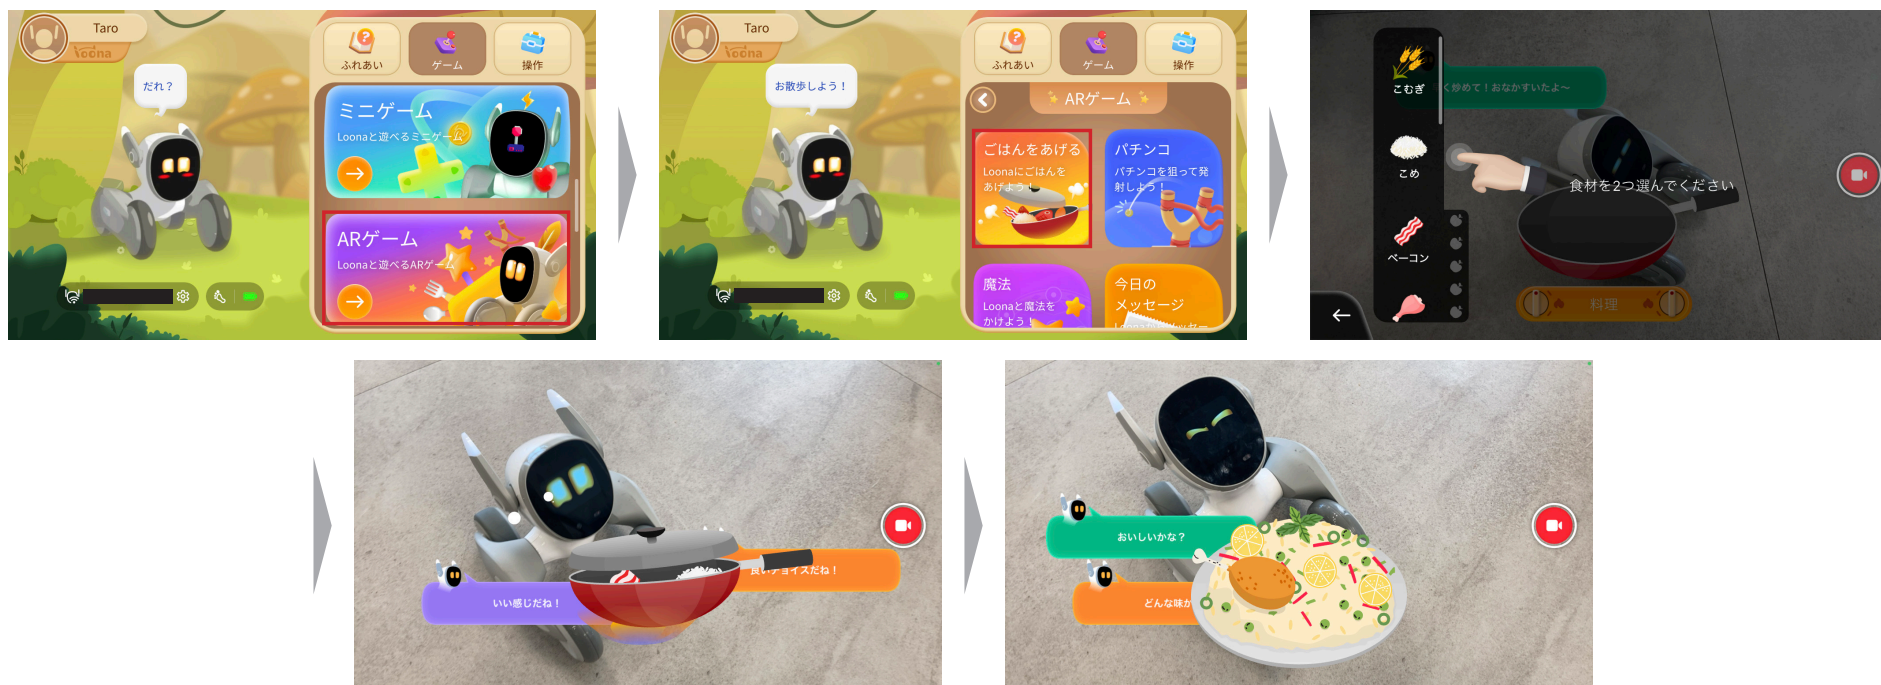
Taro
Loona
だれ？
ふれあい
ゲーム
操作
ミニゲーム
Loonaと遊べるミニゲーム
ARゲーム
Loonaと遊べるARゲ

Taro
Loona
お散歩しよう！
ふれあい
ゲーム
操作
ARゲーム
ごはんをあげる
Loonaにごはんをあげよう！
パチンコ
パチンコを狙って発射しよう！
魔法
Loonaと魔法をかけよう
今日のメッセージ
Loonaからのメッセージ

こむぎ
こめ
ベーコン
く炒めて！おなかすいたよ〜
食材を2つ選んでください
料理

いい感じだね！
良いチョイスだね！

おいしいかな？
どんな味か